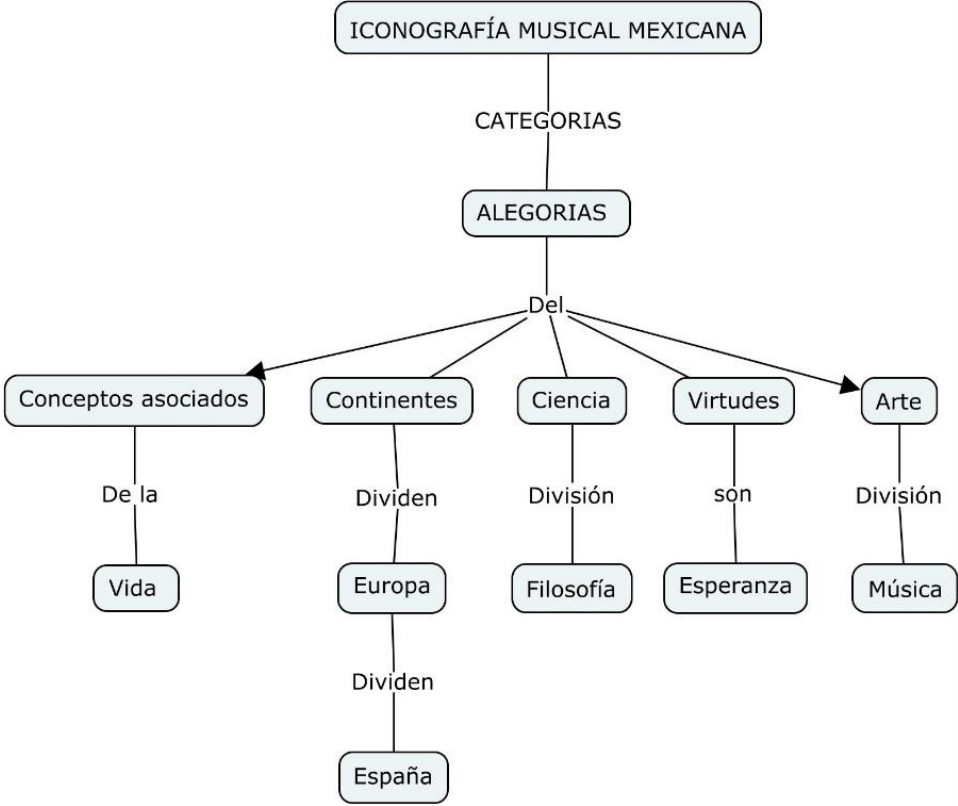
ICONOGRAFÍA MUSICAL MEXICANA

CATEGORIAS

ALEGORIAS

Del

Conceptos asociados

De la

Vida

Continentes

Dividen

Europa

Dividen

España

Ciencia

División

Filosofía

Virtudes

son

Esperanza

Arte

División

Música